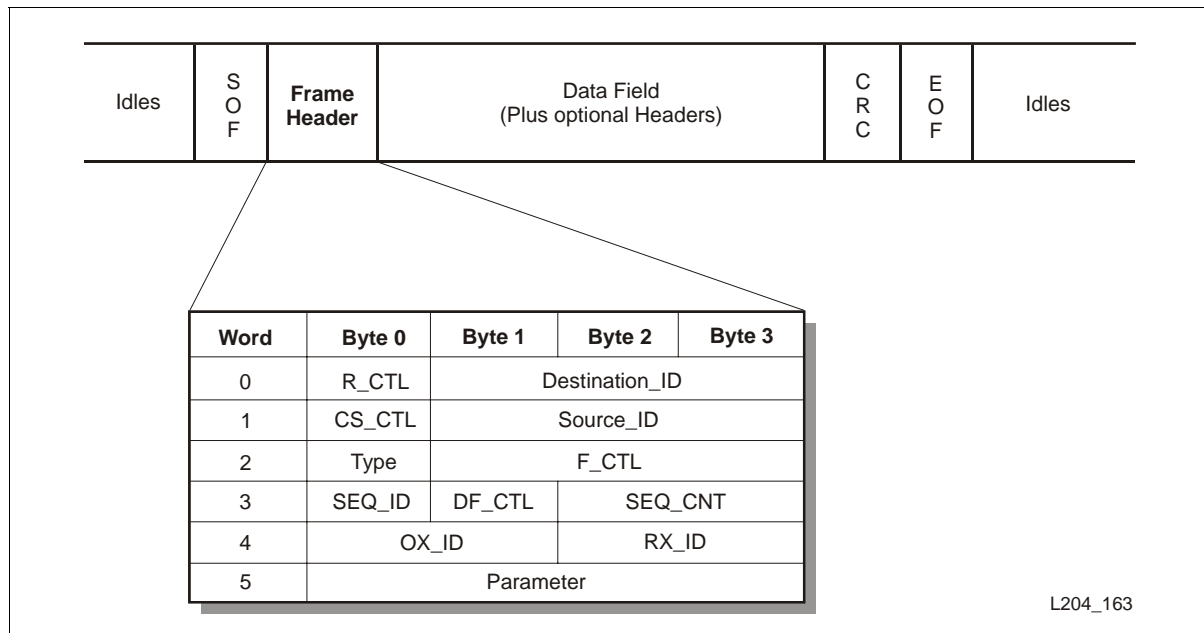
| Idles | SOF | **Frame Header** | Data Field (Plus optional Headers) | CRC | EOF | Idles |
|---|---|---|---|---|---|---|

| Word | Byte 0 | Byte 1 | Byte 2 | Byte 3 |
|---|---|---|---|---|
| 0 | R_CTL | Destination_ID | | |
| 1 | CS_CTL | Source_ID | | |
| 2 | Type | F_CTL | | |
| 3 | SEQ_ID | DF_CTL | SEQ_CNT | |
| 4 | OX_ID | | RX_ID | |
| 5 | Parameter | | | |

L204_163